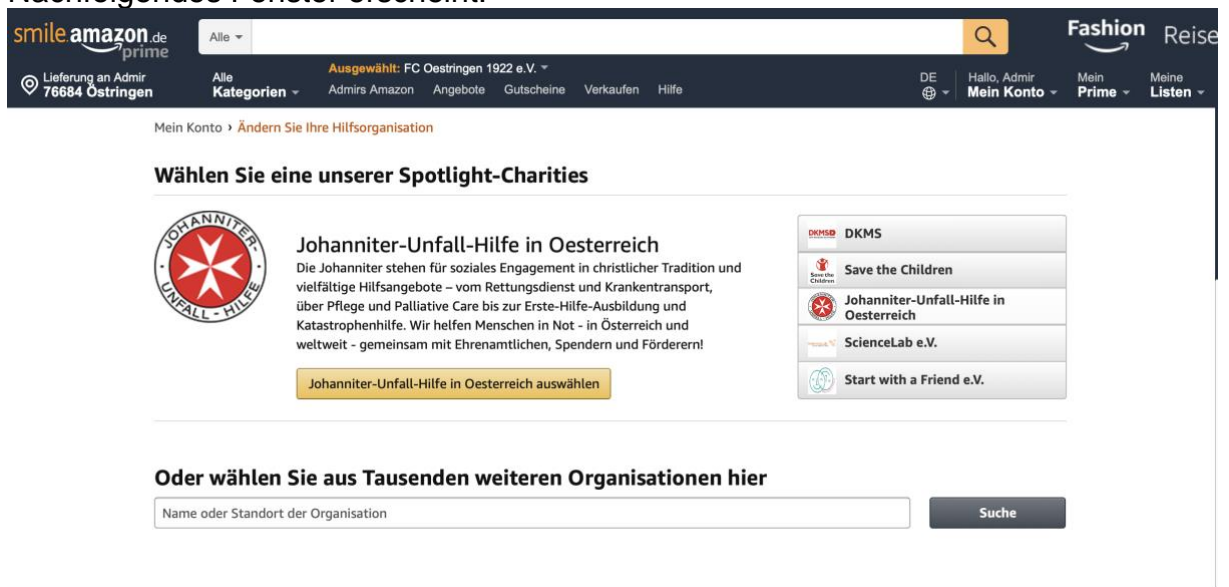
smile.amazon.de prime

Alle

Fashion Reise

Lieferung an Admir 76684 Östringen

Alle Kategorien

Ausgewählt: FC Oestringen 1922 e.V.

Admirs Amazon Angebote Gutscheine Verkaufen Hilfe

DE

Hallo, Admir Mein Konto

Mein Prime

Meine Listen

Mein Konto › Ändern Sie Ihre Hilfsorganisation

Wählen Sie eine unserer Spotlight-Charities

JOHANNITER-UNFALL-HILFE

Johanniter-Unfall-Hilfe in Oesterreich

Die Johanniter stehen für soziales Engagement in christlicher Tradition und vielfältige Hilfsangebote – vom Rettungsdienst und Krankentransport, über Pflege und Palliative Care bis zur Erste-Hilfe-Ausbildung und Katastrophenhilfe. Wir helfen Menschen in Not - in Österreich und weltweit - gemeinsam mit Ehrenamtlichen, Spendern und Förderern!

Johanniter-Unfall-Hilfe in Oesterreich auswählen

DKMS DKMS

Save the Children Save the Children

Johanniter-Unfall-Hilfe in Oesterreich

ScienceLab e.V.

Start with a Friend e.V.

Oder wählen Sie aus Tausenden weiteren Organisationen hier

Name oder Standort der Organisation

Suche